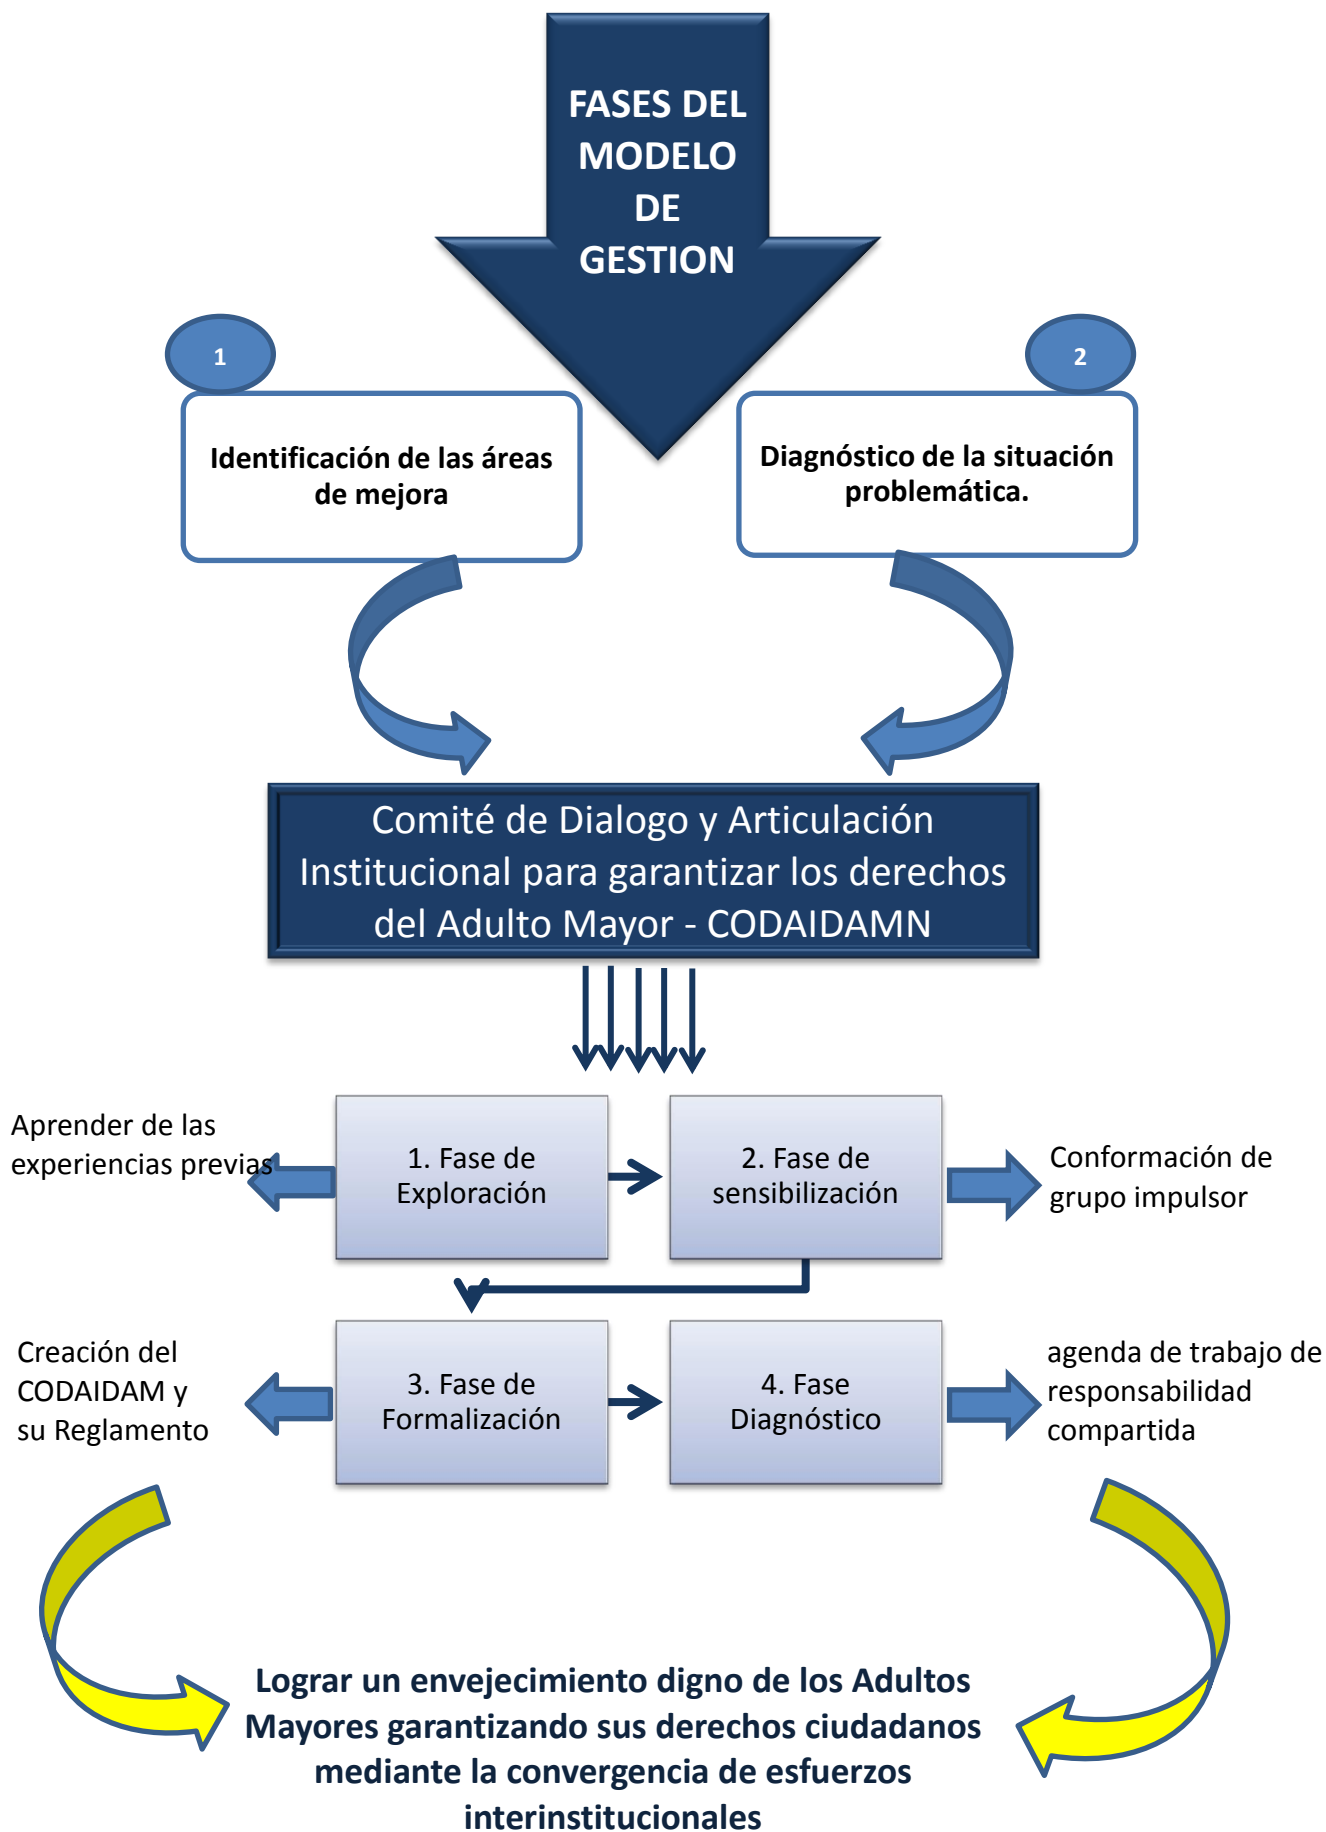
FASES DEL MODELO DE GESTION

1

Identificación de las áreas de mejora

2

Diagnóstico de la situación problemática.

Comité de Dialogo y Articulación Institucional para garantizar los derechos del Adulto Mayor - CODAIDAMN

Aprender de las experiencias previas

1. Fase de Exploración

2. Fase de sensibilización

Conformación de grupo impulsor

Creación del CODAIDAM y su Reglamento

3. Fase de Formalización

4. Fase Diagnóstico

agenda de trabajo de responsabilidad compartida

Lograr un envejecimiento digno de los Adultos Mayores garantizando sus derechos ciudadanos mediante la convergencia de esfuerzos interinstitucionales